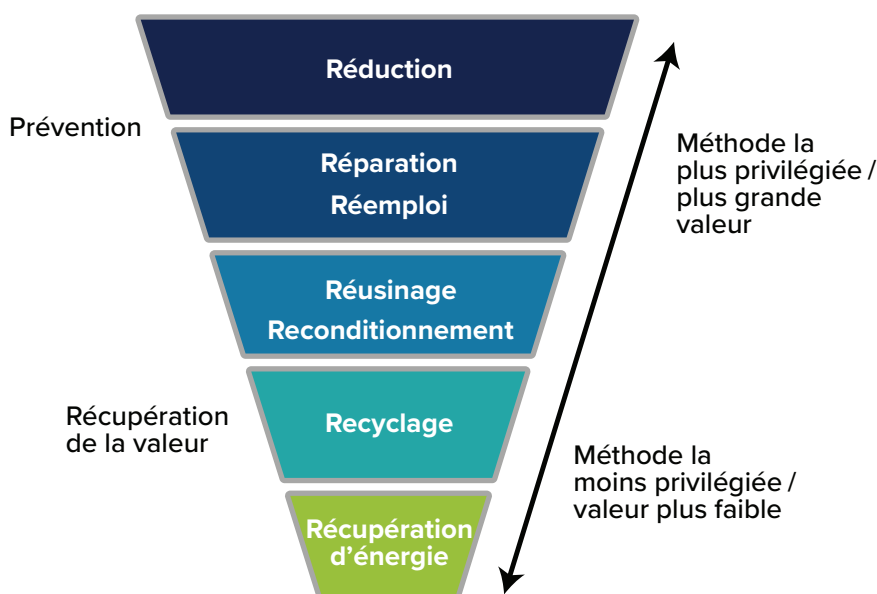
Réduction

Prévention

Réparation
Réemploi

Réusinage
Reconditionnement

Récupération de la valeur

Recyclage

Récupération d'énergie

Méthode la plus privilégiée / plus grande valeur

Méthode la moins privilégiée / valeur plus faible